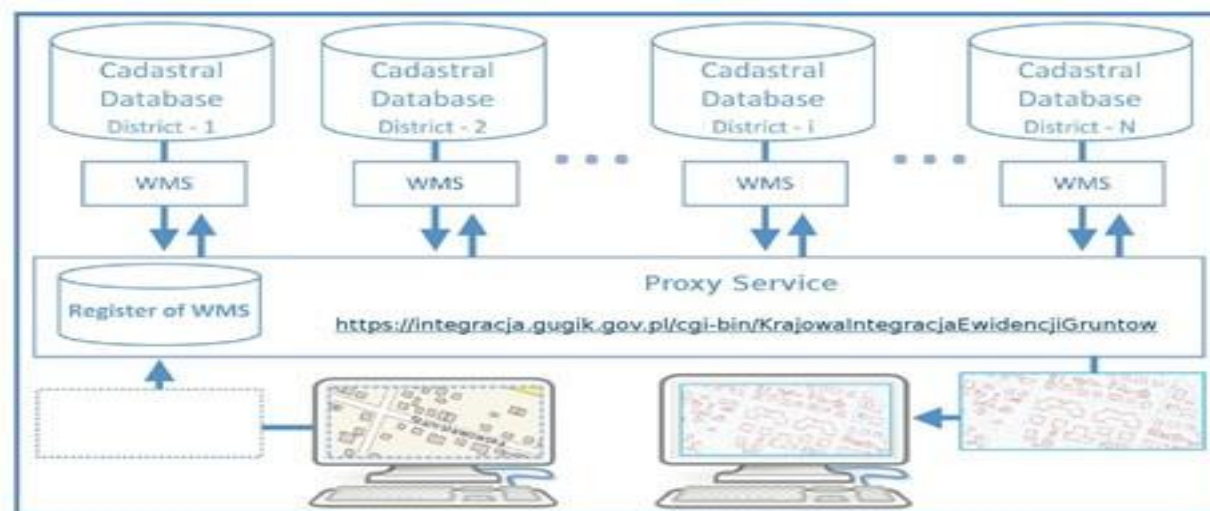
Cadastral Database District - 1

Cadastral Database District - 2

Cadastral Database District - i

Cadastral Database District - N

WMS

WMS

WMS

WMS

Register of WMS

Proxy Service

https://integracja.gugik.gov.pl/cgi-bin/KrajowaIntegracjaEwidencjiGruntow